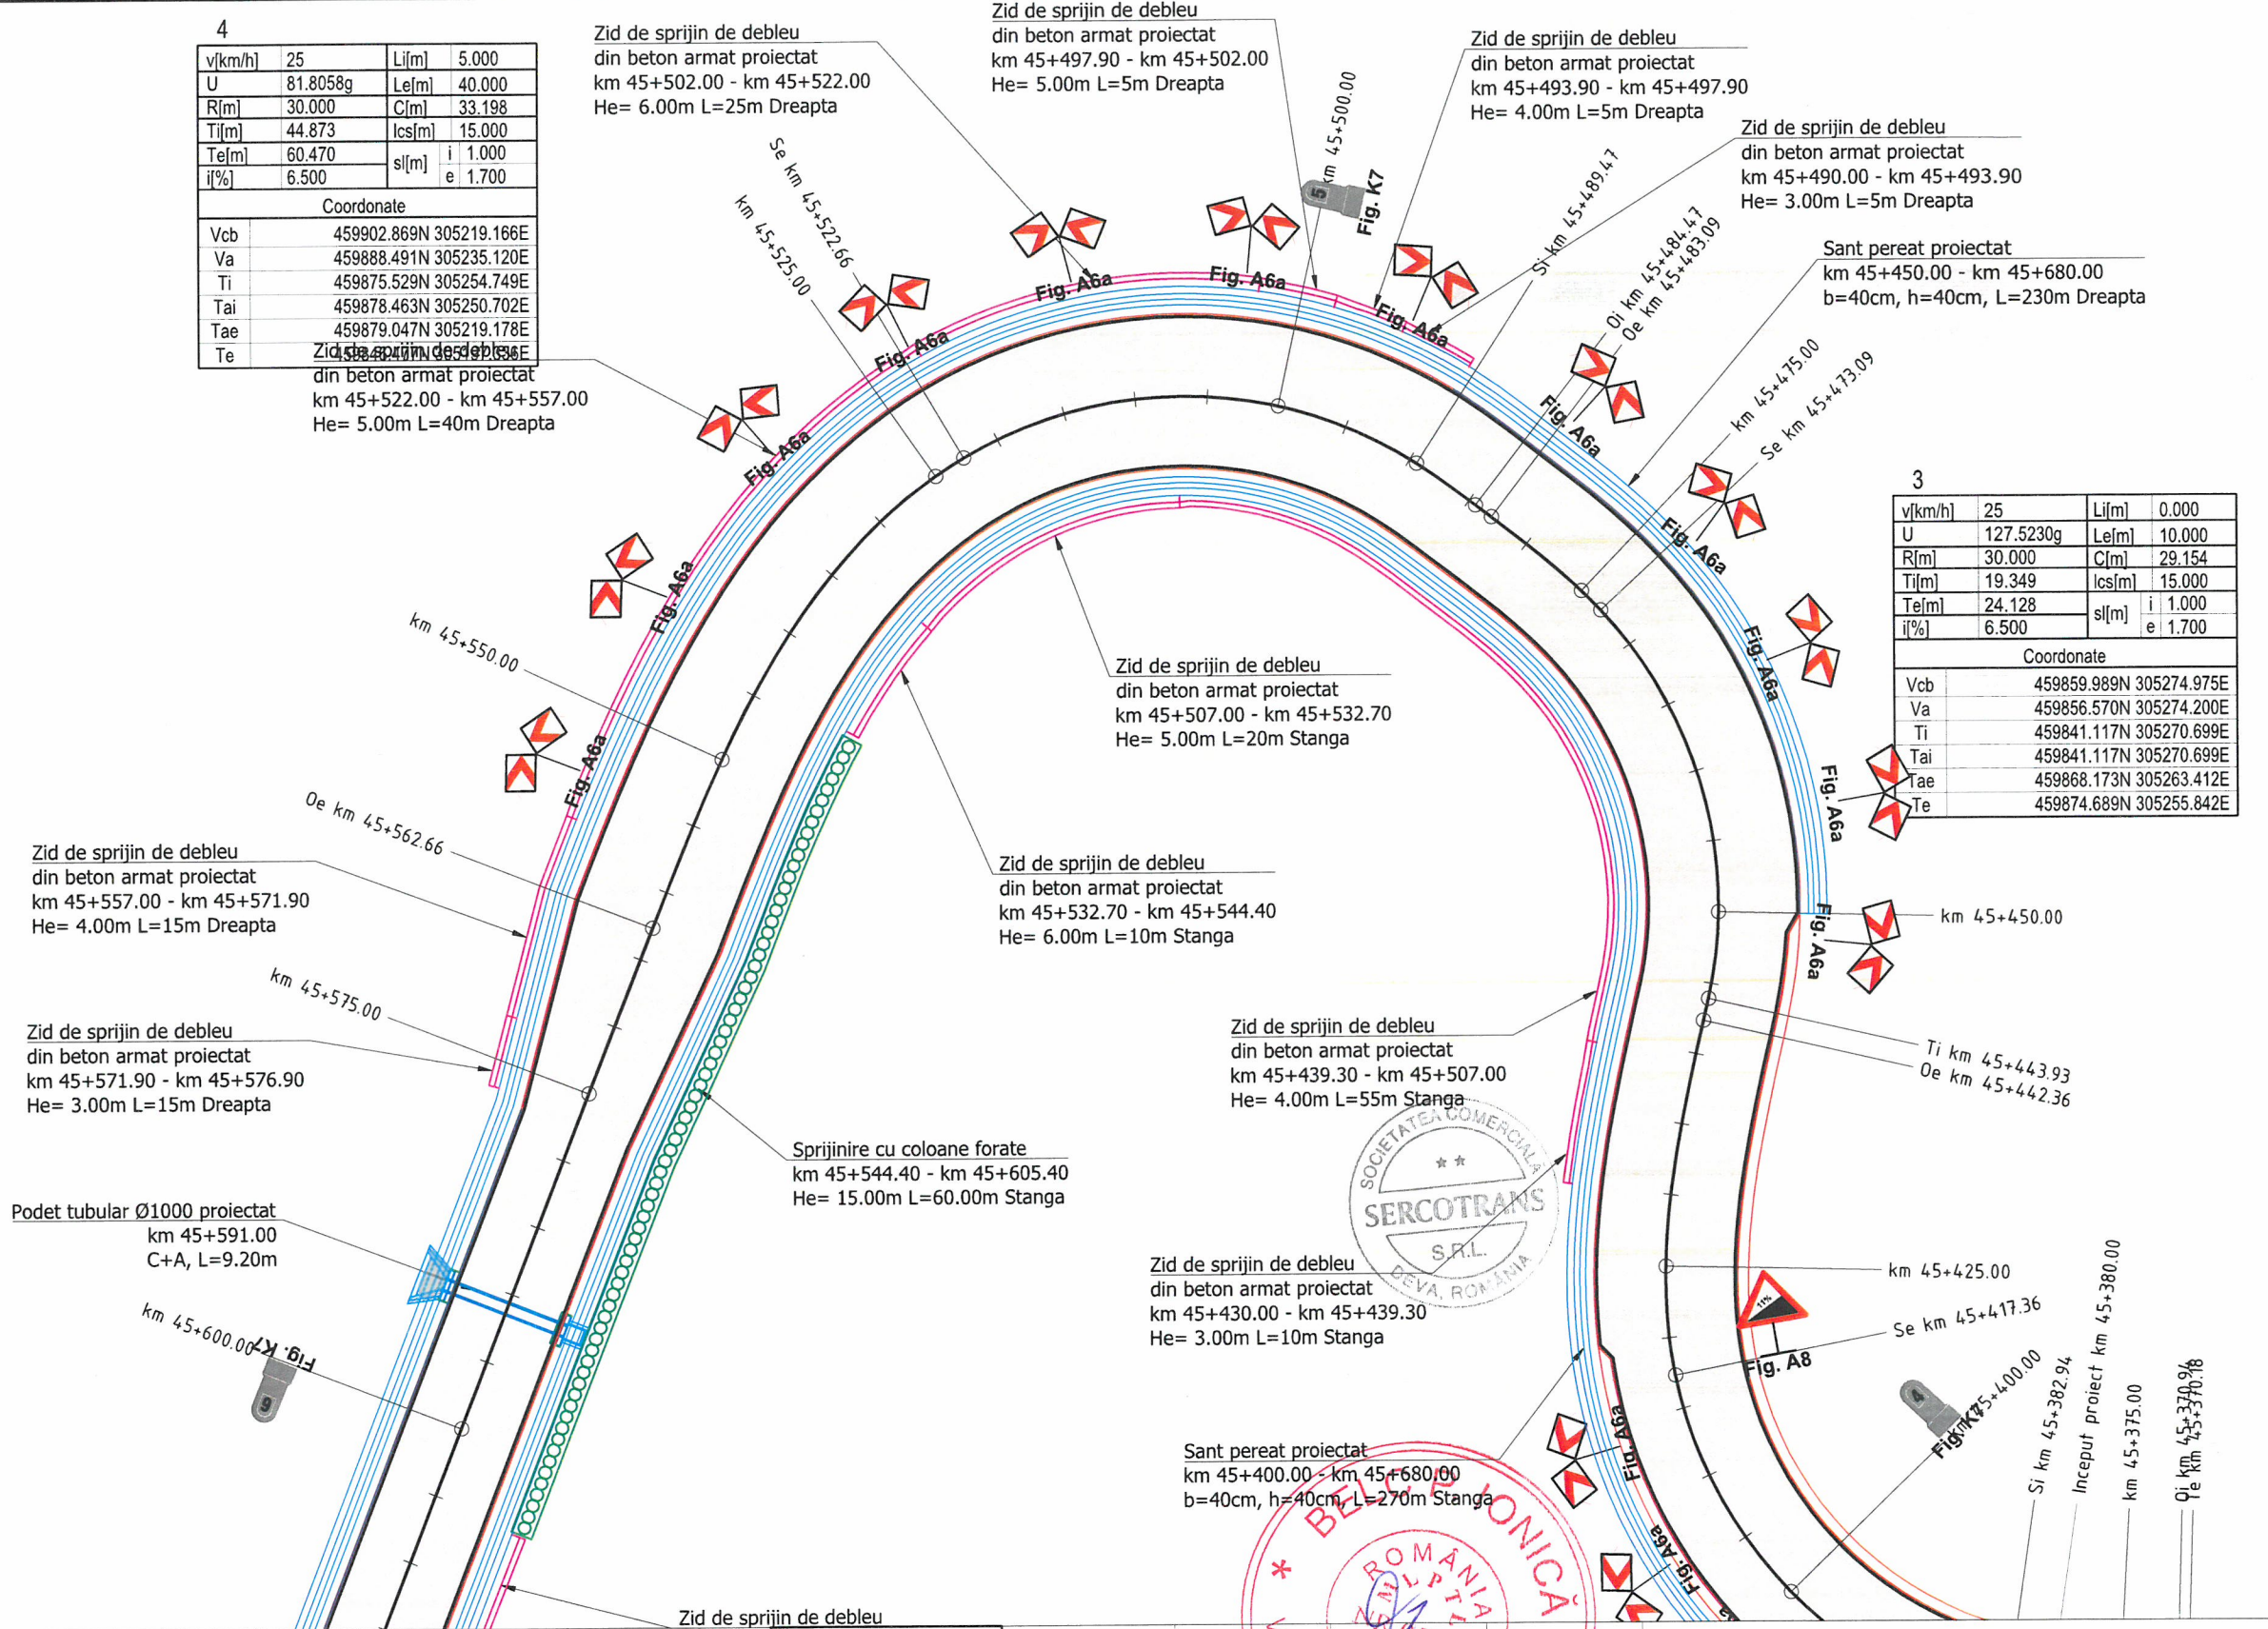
4

| v[km/h] | 25 | Li[m] | 5.000 |
|---|---|---|---|
| U | 81.8058g | Le[m] | 40.000 |
| R[m] | 30.000 | C[m] | 33.198 |
| Ti[m] | 44.873 | Ics[m] | 15.000 |
| Te[m] | 60.470 | sl[m] i | 1.000 |
| i[%] | 6.500 | e | 1.700 |

Coordonate

| Vcb | 459902.869N 305219.166E |
|---|---|
| Va | 459888.491N 305235.120E |
| Ti | 459875.529N 305254.749E |
| Tai | 459878.463N 305250.702E |
| Tae | 459879.047N 305219.178E |
| Te | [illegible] |

Zid de sprijin de debleu
din beton armat proiectat
km 45+522.00 - km 45+557.00
He= 5.00m L=40m Dreapta

Zid de sprijin de debleu
din beton armat proiectat
km 45+502.00 - km 45+522.00
He= 6.00m L=25m Dreapta

Zid de sprijin de debleu
din beton armat proiectat
km 45+497.90 - km 45+502.00
He= 5.00m L=5m Dreapta

Zid de sprijin de debleu
din beton armat proiectat
km 45+493.90 - km 45+497.90
He= 4.00m L=5m Dreapta

Zid de sprijin de debleu
din beton armat proiectat
km 45+490.00 - km 45+493.90
He= 3.00m L=5m Dreapta

Sant pereat proiectat
km 45+450.00 - km 45+680.00
b=40cm, h=40cm, L=230m Dreapta

Se km 45+522.66
km 45+525.00
km 45+500.00
Fig. K7
Si km 45+489.47
Oi km 45+484.47
Oe km 45+483.09
km 45+475.00
Se km 45+473.09
Fig. A6a

3

| v[km/h] | 25 | Li[m] | 0.000 |
|---|---|---|---|
| U | 127.5230g | Le[m] | 10.000 |
| R[m] | 30.000 | C[m] | 29.154 |
| Ti[m] | 19.349 | Ics[m] | 15.000 |
| Te[m] | 24.128 | sl[m] i | 1.000 |
| i[%] | 6.500 | e | 1.700 |

Coordonate

| Vcb | 459859.989N 305274.975E |
|---|---|
| Va | 459856.570N 305274.200E |
| Ti | 459841.117N 305270.699E |
| Tai | 459841.117N 305270.699E |
| Tae | 459868.173N 305263.412E |
| Te | 459874.689N 305255.842E |

km 45+550.00

Zid de sprijin de debleu
din beton armat proiectat
km 45+507.00 - km 45+532.70
He= 5.00m L=20m Stanga

Oe km 45+562.66

Zid de sprijin de debleu
din beton armat proiectat
km 45+557.00 - km 45+571.90
He= 4.00m L=15m Dreapta

Zid de sprijin de debleu
din beton armat proiectat
km 45+532.70 - km 45+544.40
He= 6.00m L=10m Stanga

km 45+450.00

km 45+575.00

Zid de sprijin de debleu
din beton armat proiectat
km 45+571.90 - km 45+576.90
He= 3.00m L=15m Dreapta

Zid de sprijin de debleu
din beton armat proiectat
km 45+439.30 - km 45+507.00
He= 4.00m L=55m Stanga

Ti km 45+443.93
Oe km 45+442.36

Sprijinire cu coloane forate
km 45+544.40 - km 45+605.40
He= 15.00m L=60.00m Stanga

SOCIETATEA COMERCIALA
SERCOTRANS
S.R.L.
DEVA, ROMANIA

Podet tubular Ø1000 proiectat
km 45+591.00
C+A, L=9.20m

km 45+600.00
Fig. K7

Zid de sprijin de debleu
din beton armat proiectat
km 45+430.00 - km 45+439.30
He= 3.00m L=10m Stanga

km 45+425.00
Se km 45+417.36
Fig. A8
km 45+400.00
Fig. K7
Si km 45+382.94
Inceput proiect km 45+380.00
km 45+375.00
Oi km 45+370.94
Te km 45+370.18

Sant pereat proiectat
km 45+400.00 - km 45+680.00
b=40cm, h=40cm, L=270m Stanga

BEL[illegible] IONICĂ
ROMANIA

Zid de sprijin de debleu